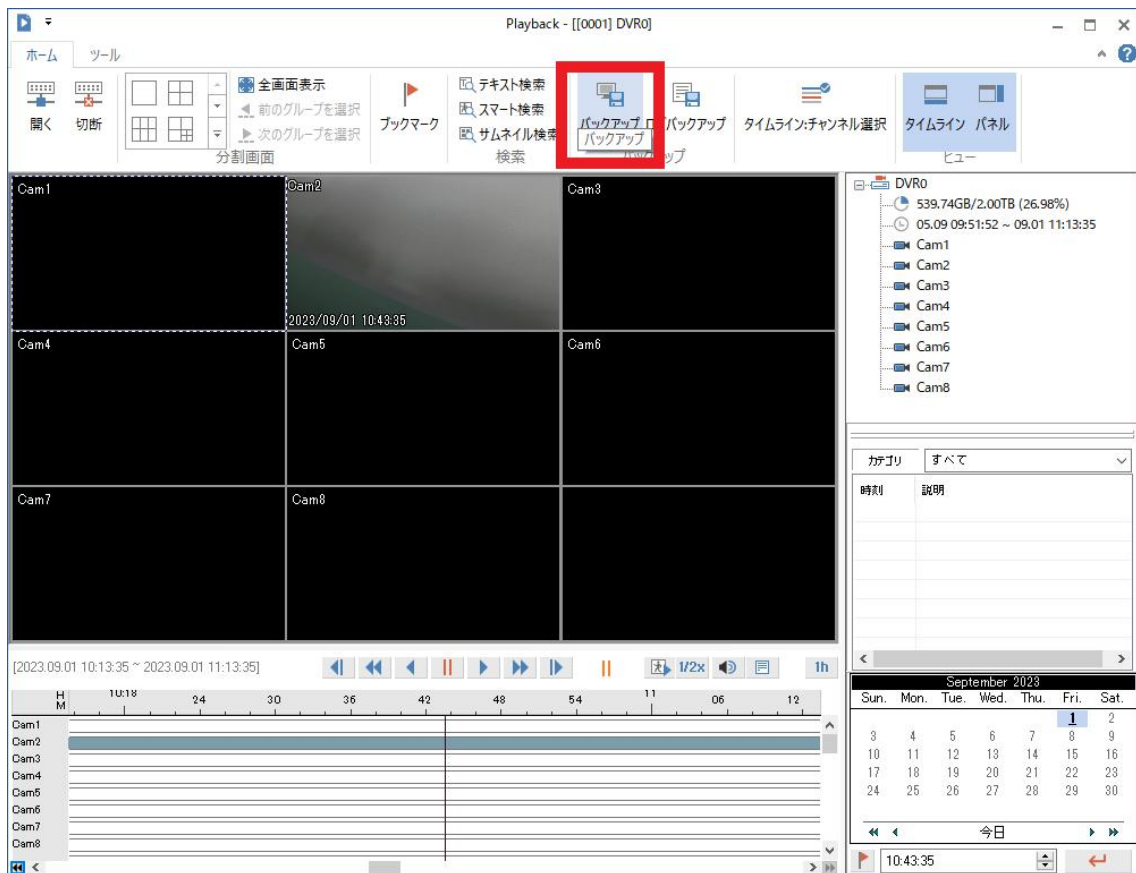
Playback - [[0001] DVR0]

ホーム ツール

開く 切断

全画面表示
前のグループを選択
次のグループを選択
分割画面

ブックマーク

テキスト検索
スマート検索
サムネイル検索
検索

バックアップ
バックアップ
バックアップ
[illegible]ップ

タイムライン:チャンネル選択

タイムライン パネル
ビュー

Cam1
Cam2
2023/09/01 10:43:35
Cam3
Cam4
Cam5
Cam6
Cam7
Cam8

DVR0
539.74GB/2.00TB (26.98%)
05.09 09:51:52 ~ 09.01 11:13:35
Cam1
Cam2
Cam3
Cam4
Cam5
Cam6
Cam7
Cam8

カテゴリ すべて
時刻 説明

[2023.09.01 10:13:35 ~ 2023.09.01 11:13:35]

1/2x 1h

H M 10:18 24 30 36 42 48 54 11 06 12

Cam1
Cam2
Cam3
Cam4
Cam5
Cam6
Cam7
Cam8

September 2023

| Sun. | Mon. | Tue. | Wed. | Thu. | Fri. | Sat. |
|---|---|---|---|---|---|---|
| | | | | | 1 | 2 |
| 3 | 4 | 5 | 6 | 7 | 8 | 9 |
| 10 | 11 | 12 | 13 | 14 | 15 | 16 |
| 17 | 18 | 19 | 20 | 21 | 22 | 23 |
| 24 | 25 | 26 | 27 | 28 | 29 | 30 |

今日

10:43:35